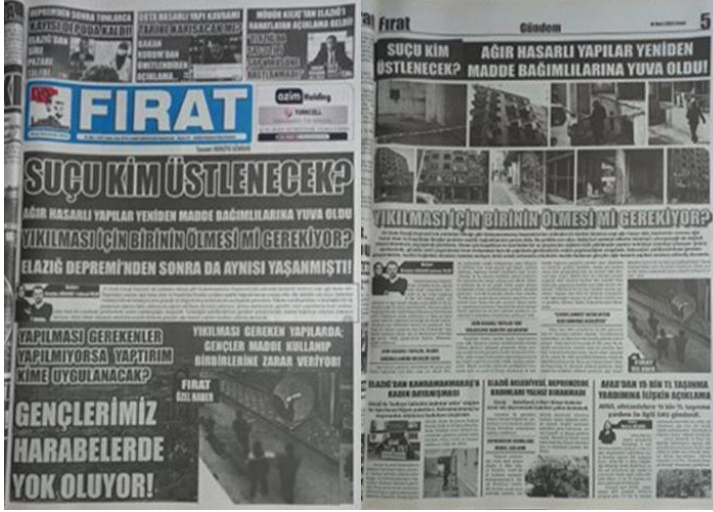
FIRAT

SUÇU KİM ÜSTLENECEK?

AĞIR HASARLI YAPILAR YENİDEN MADDE BAĞIMLILARINA YUVA OLDU

YIKILMASI İÇİN BİRİNİN ÖLMESİ Mİ GEREKİYOR?

ELAZIĞ DEPREMİ'NDEN SONRA DA AYNISI YAŞANMIŞTI!

YAPILMASI GEREKENLER YAPILMIYORSA YAPTIRIM KİME UYGULANACAK?

YIKILMASI GEREKEN YAPILARDA; GENÇLER MADDE KULLANIP BİRBİRLERİNE ZARAR VERİYOR!

FIRAT ÖZEL HABER

GENÇLERİMİZ HARABELERDE YOK OLUYOR!

Fırat Gündem 5

SUÇU KİM ÜSTLENECEK? AĞIR HASARLI YAPILAR YENİDEN MADDE BAĞIMLILARINA YUVA OLDU!

YIKILMASI İÇİN BİRİNİN ÖLMESİ Mİ GEREKİYOR?

ELAZIĞ'DAN KAHRAMANMARAŞ'A KADIN DAYANIŞMASI

ELAZIĞ BELEDİYESİ DEPREMZEDE KADINLARI YALNIZ BIRAKMADI

AFAD'DAN 15 BİN TL TAŞINMA YARDIMINA İLİŞKİN AÇIKLAMA